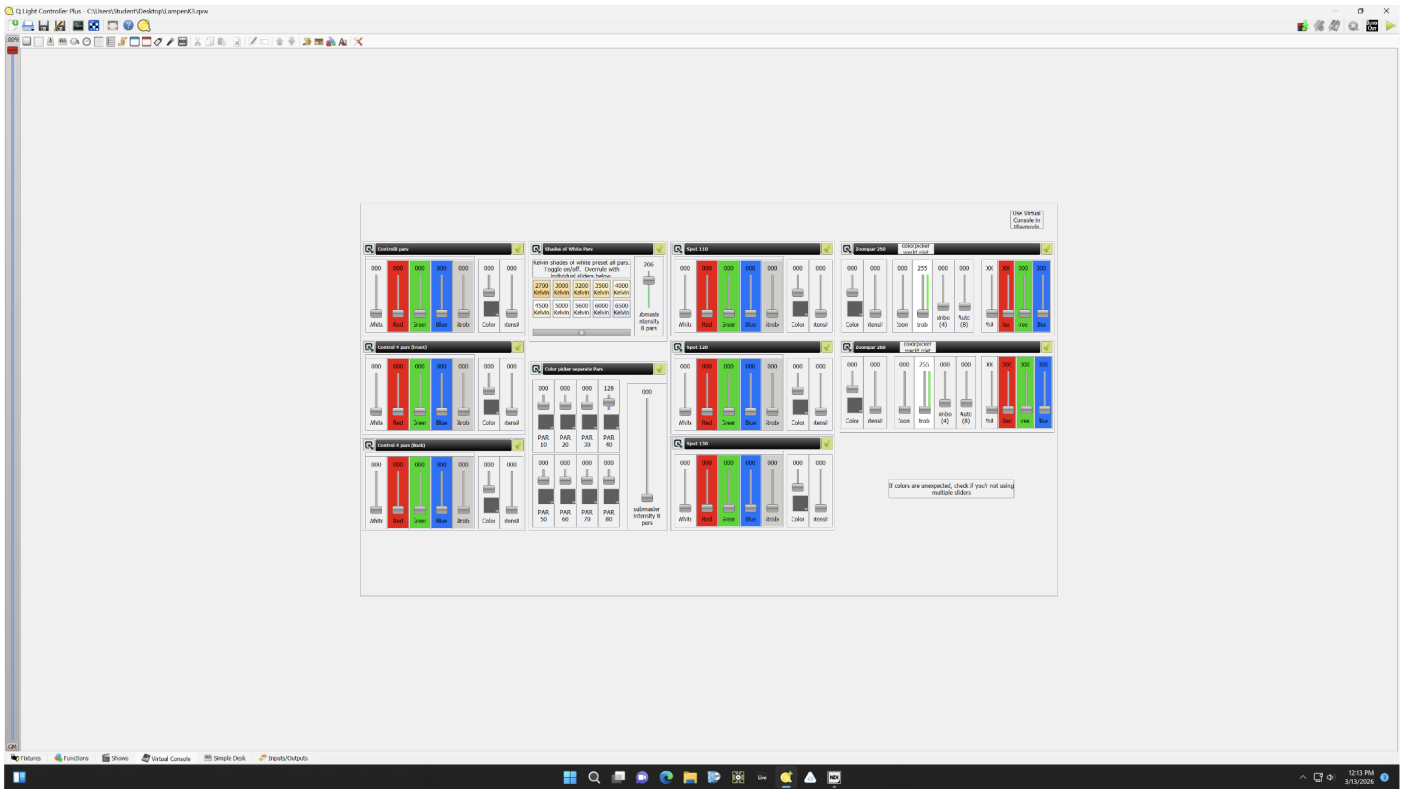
Q Light Controller Plus - C:\Users\Student\Desktop\LampenK3.qxw

100%

Use Virtual Console in Playmode

Control8 pars
000 000 000 000 000 000 000
White Red Green Blue Strob Color Intensit

Shades of White Pars
Kelvin shades of white preset all pars. toggle on/off. Override with individual sliders below
2700 Kelvin 3000 Kelvin 3200 Kelvin 3500 Kelvin 4000 Kelvin
4500 Kelvin 5000 Kelvin 5600 Kelvin 6000 Kelvin 6500 Kelvin
206
submaster intensity 8 pars

Spot 110
000 000 000 000 000 000 000
White Red Green Blue Strob Color Intensit

Zoompar 250
colorpicker zoompar
000 000 000 255 000 000 XX XX 000 000
Color Intensit Zoom Strob Strobo (4) Auto (8) Null Red Green Blue

Control 4 pars (front)
000 000 000 000 000 000 000
White Red Green Blue Strob Color Intensit

Color picker separate Pars
000 000 000 128
PAR 10 PAR 20 PAR 30 PAR 40
000 000 000 000
PAR 50 PAR 60 PAR 70 PAR 80
000
submaster intensity 8 pars

Spot 120
000 000 000 000 000 000 000
White Red Green Blue Strob Color Intensit

Zoompar 260
colorpicker zoompar
000 000 000 255 000 000 XX XX 000 000
Color Intensit Zoom Strob Strobo (4) Auto (8) Null Red Green Blue

Control 4 pars (Back)
000 000 000 000 000 000 000
White Red Green Blue Strob Color Intensit

Spot 130
000 000 000 000 000 000 000
White Red Green Blue Strob Color Intensit

If colors are unexpected, check if you'r not using multiple sliders

GM

Fixtures Functions Shows Virtual Console Simple Desk Inputs/Outputs

12:13 PM
3/13/2026